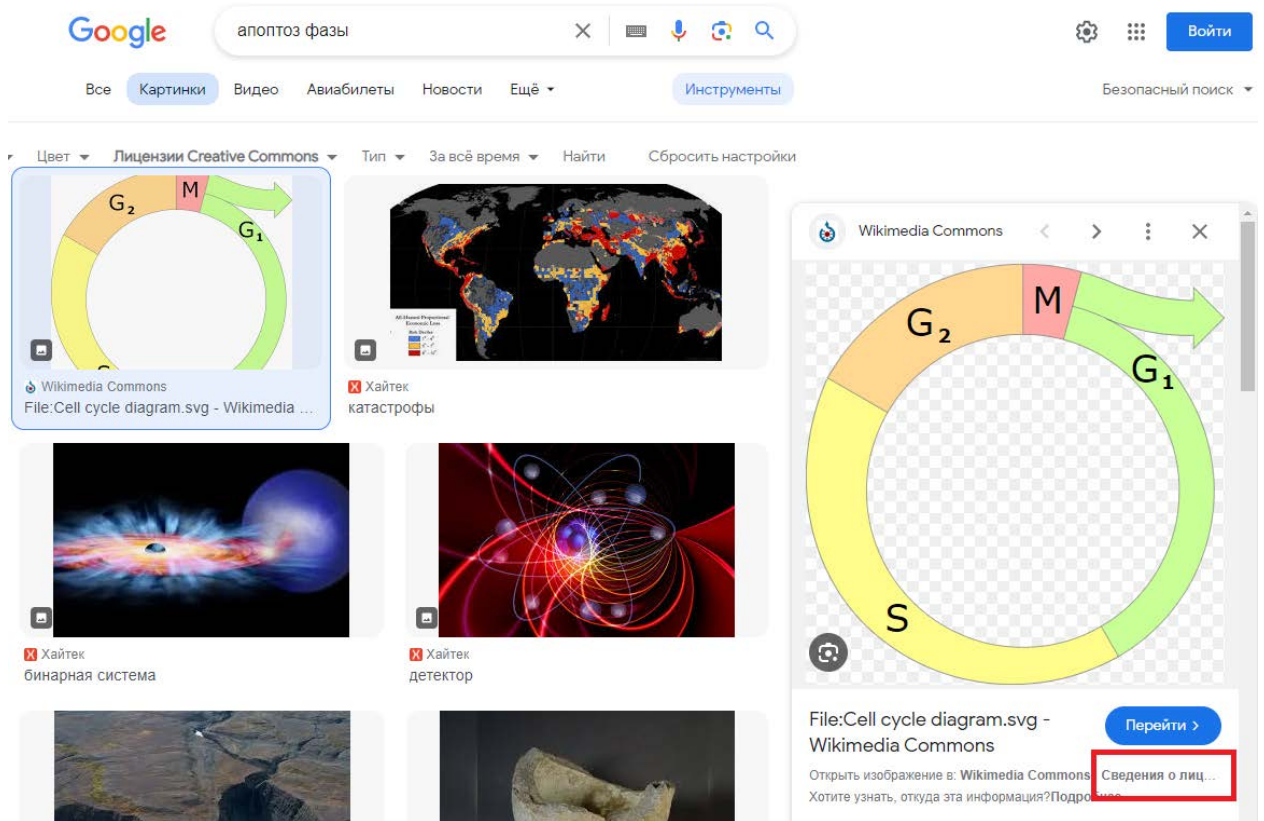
Google

апоптоз фазы

Войти

Все Картинки Видео Авиабилеты Новости Ещё

Инструменты

Безопасный поиск

Цвет Лицензии Creative Commons Тип За всё время Найти Сбросить настройки

$G_2$ M $G_1$

Wikimedia Commons
File:Cell cycle diagram.svg - Wikimedia ...

Хайтек
катастрофы

Хайтек
бинарная система

Хайтек
детектор

Wikimedia Commons

M
$G_2$
$G_1$
S

File:Cell cycle diagram.svg - Wikimedia Commons

Перейти

Открыть изображение в: Wikimedia Commons Сведения о лиц...

Хотите узнать, откуда эта информация? Подро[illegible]